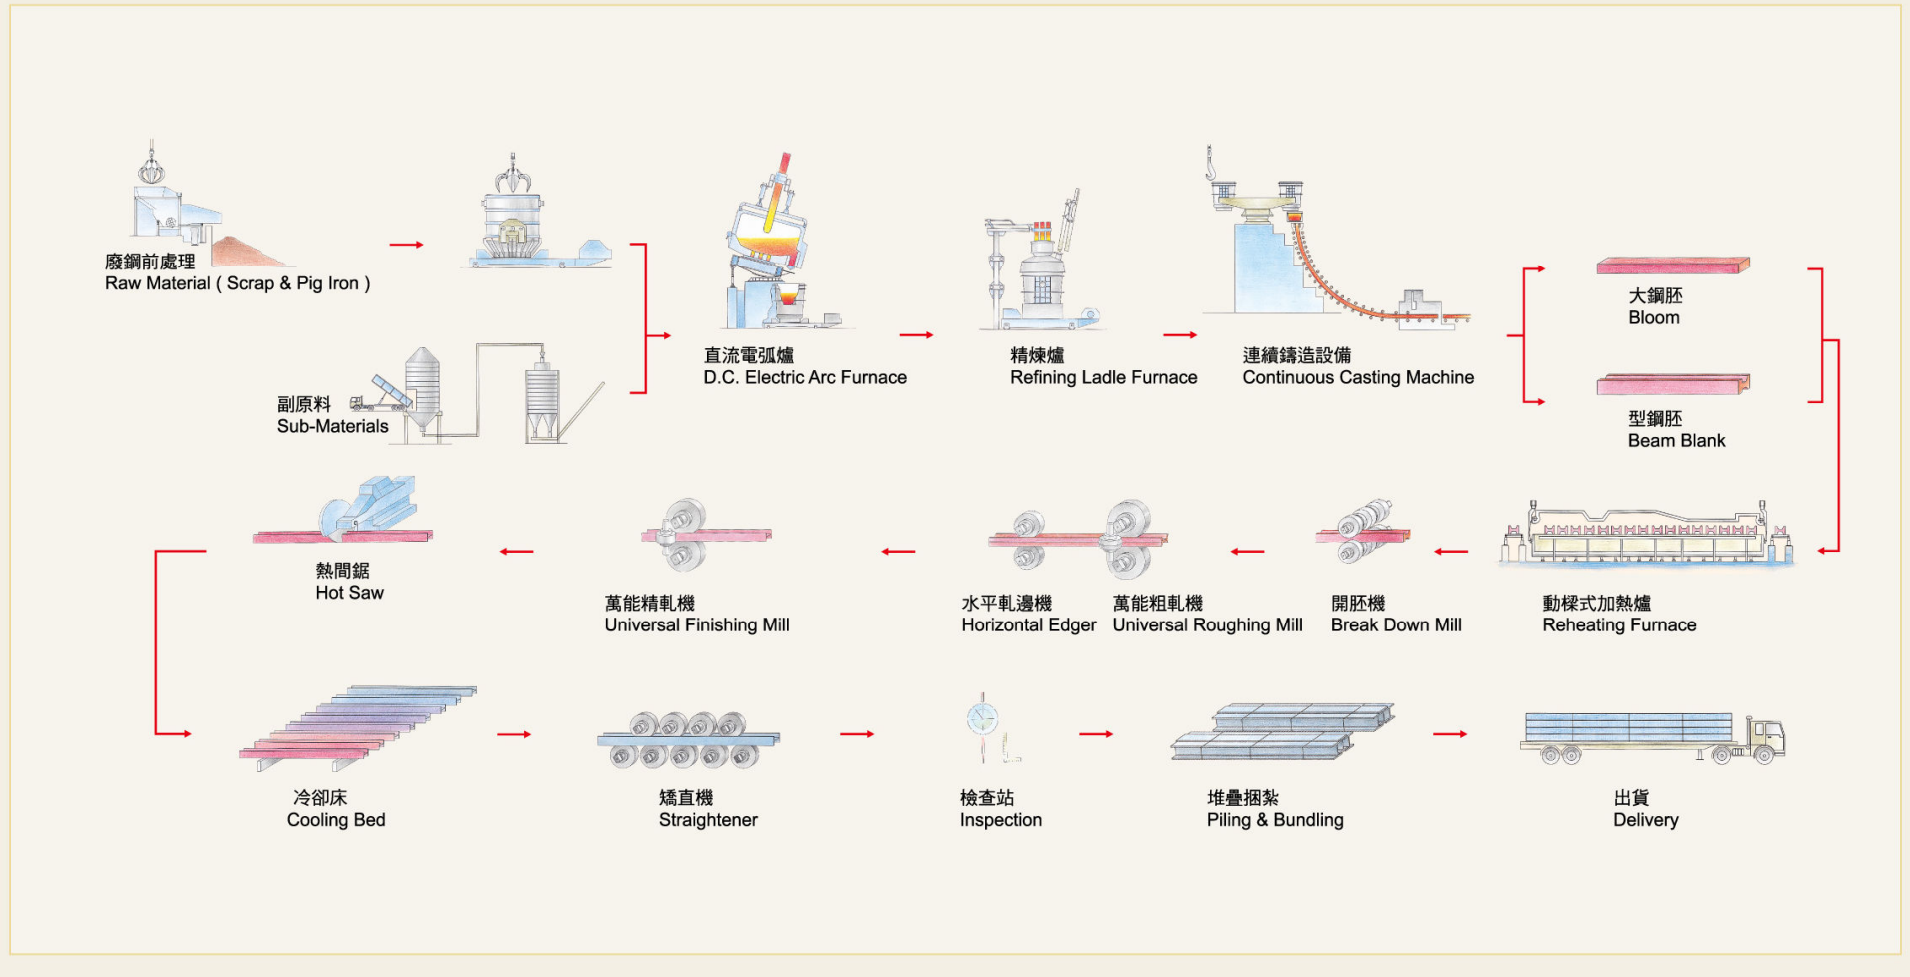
廢鋼前處理
Raw Material ( Scrap & Pig Iron )

副原料
Sub-Materials

直流電弧爐
D.C. Electric Arc Furnace

精煉爐
Refining Ladle Furnace

連續鑄造設備
Continuous Casting Machine

大鋼胚
Bloom

型鋼胚
Beam Blank

動樑式加熱爐
Reheating Furnace

開胚機
Break Down Mill

萬能粗軋機
Universal Roughing Mill

水平軋邊機
Horizontal Edger

萬能精軋機
Universal Finishing Mill

熱間鋸
Hot Saw

冷卻床
Cooling Bed

矯直機
Straightener

檢查站
Inspection

堆疊捆紮
Piling & Bundling

出貨
Delivery